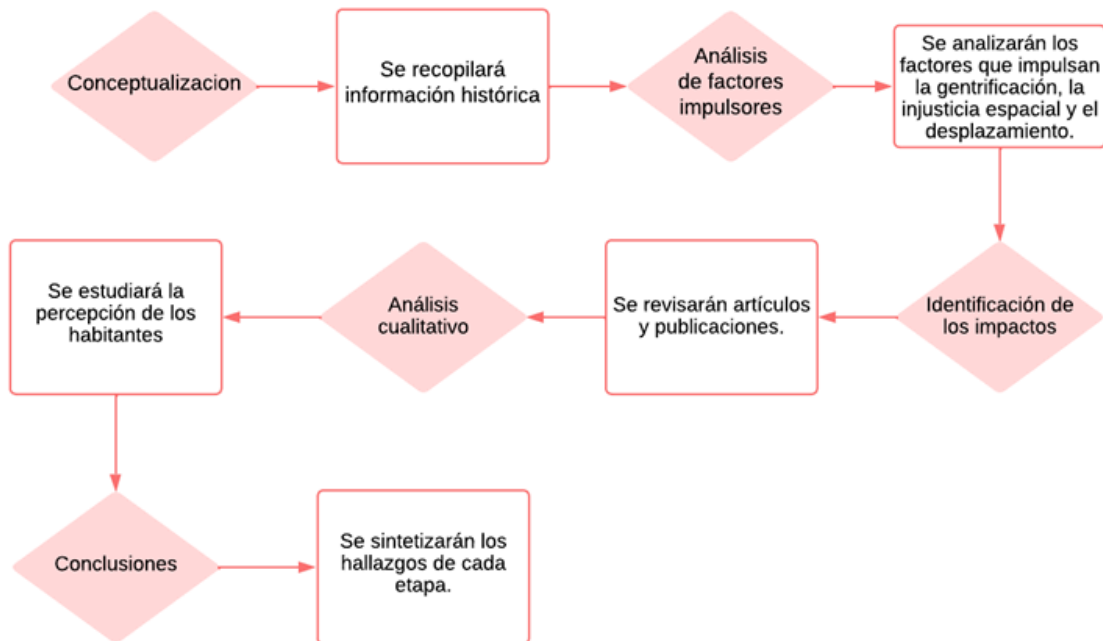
Conceptualizacion

Se recopilará información histórica

Análisis de factores impulsores

Se analizarán los factores que impulsan la gentrificación, la injusticia espacial y el desplazamiento.

Identificación de los impactos

Se revisarán artículos y publicaciones.

Análisis cualitativo

Se estudiará la percepción de los habitantes

Conclusiones

Se sintetizarán los hallazgos de cada etapa.